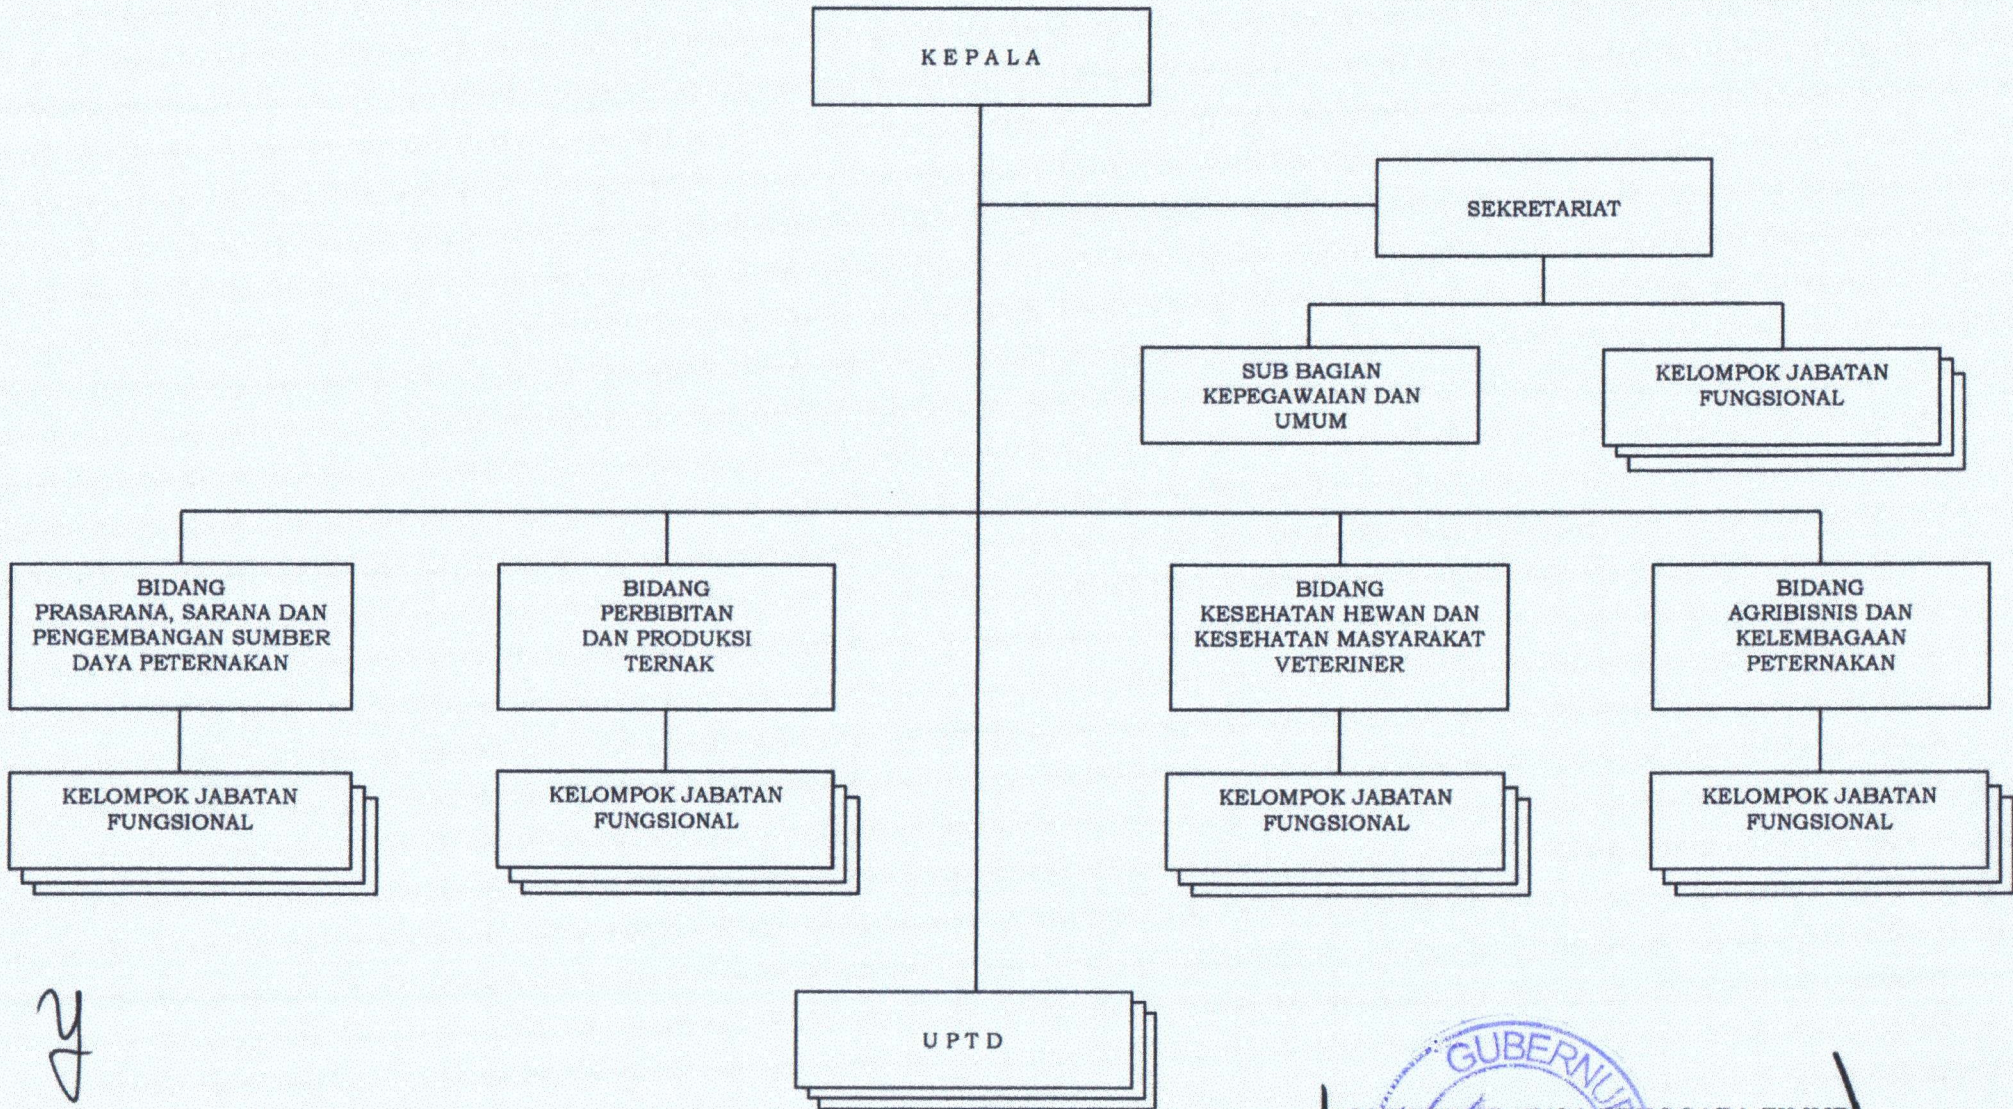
KEPALA

SEKRETARIAT

SUB BAGIAN KEPEGAWAIAN DAN UMUM

KELOMPOK JABATAN FUNGSIONAL

BIDANG PRASARANA, SARANA DAN PENGEMBANGAN SUMBER DAYA PETERNAKAN

BIDANG PERBIBITAN DAN PRODUKSI TERNAK

BIDANG KESEHATAN HEWAN DAN KESEHATAN MASYARAKAT VETERINER

BIDANG AGRIBISNIS DAN KELEMBAGAAN PETERNAKAN

KELOMPOK JABATAN FUNGSIONAL

KELOMPOK JABATAN FUNGSIONAL

KELOMPOK JABATAN FUNGSIONAL

KELOMPOK JABATAN FUNGSIONAL

UPTD

GUBERNU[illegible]

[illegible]